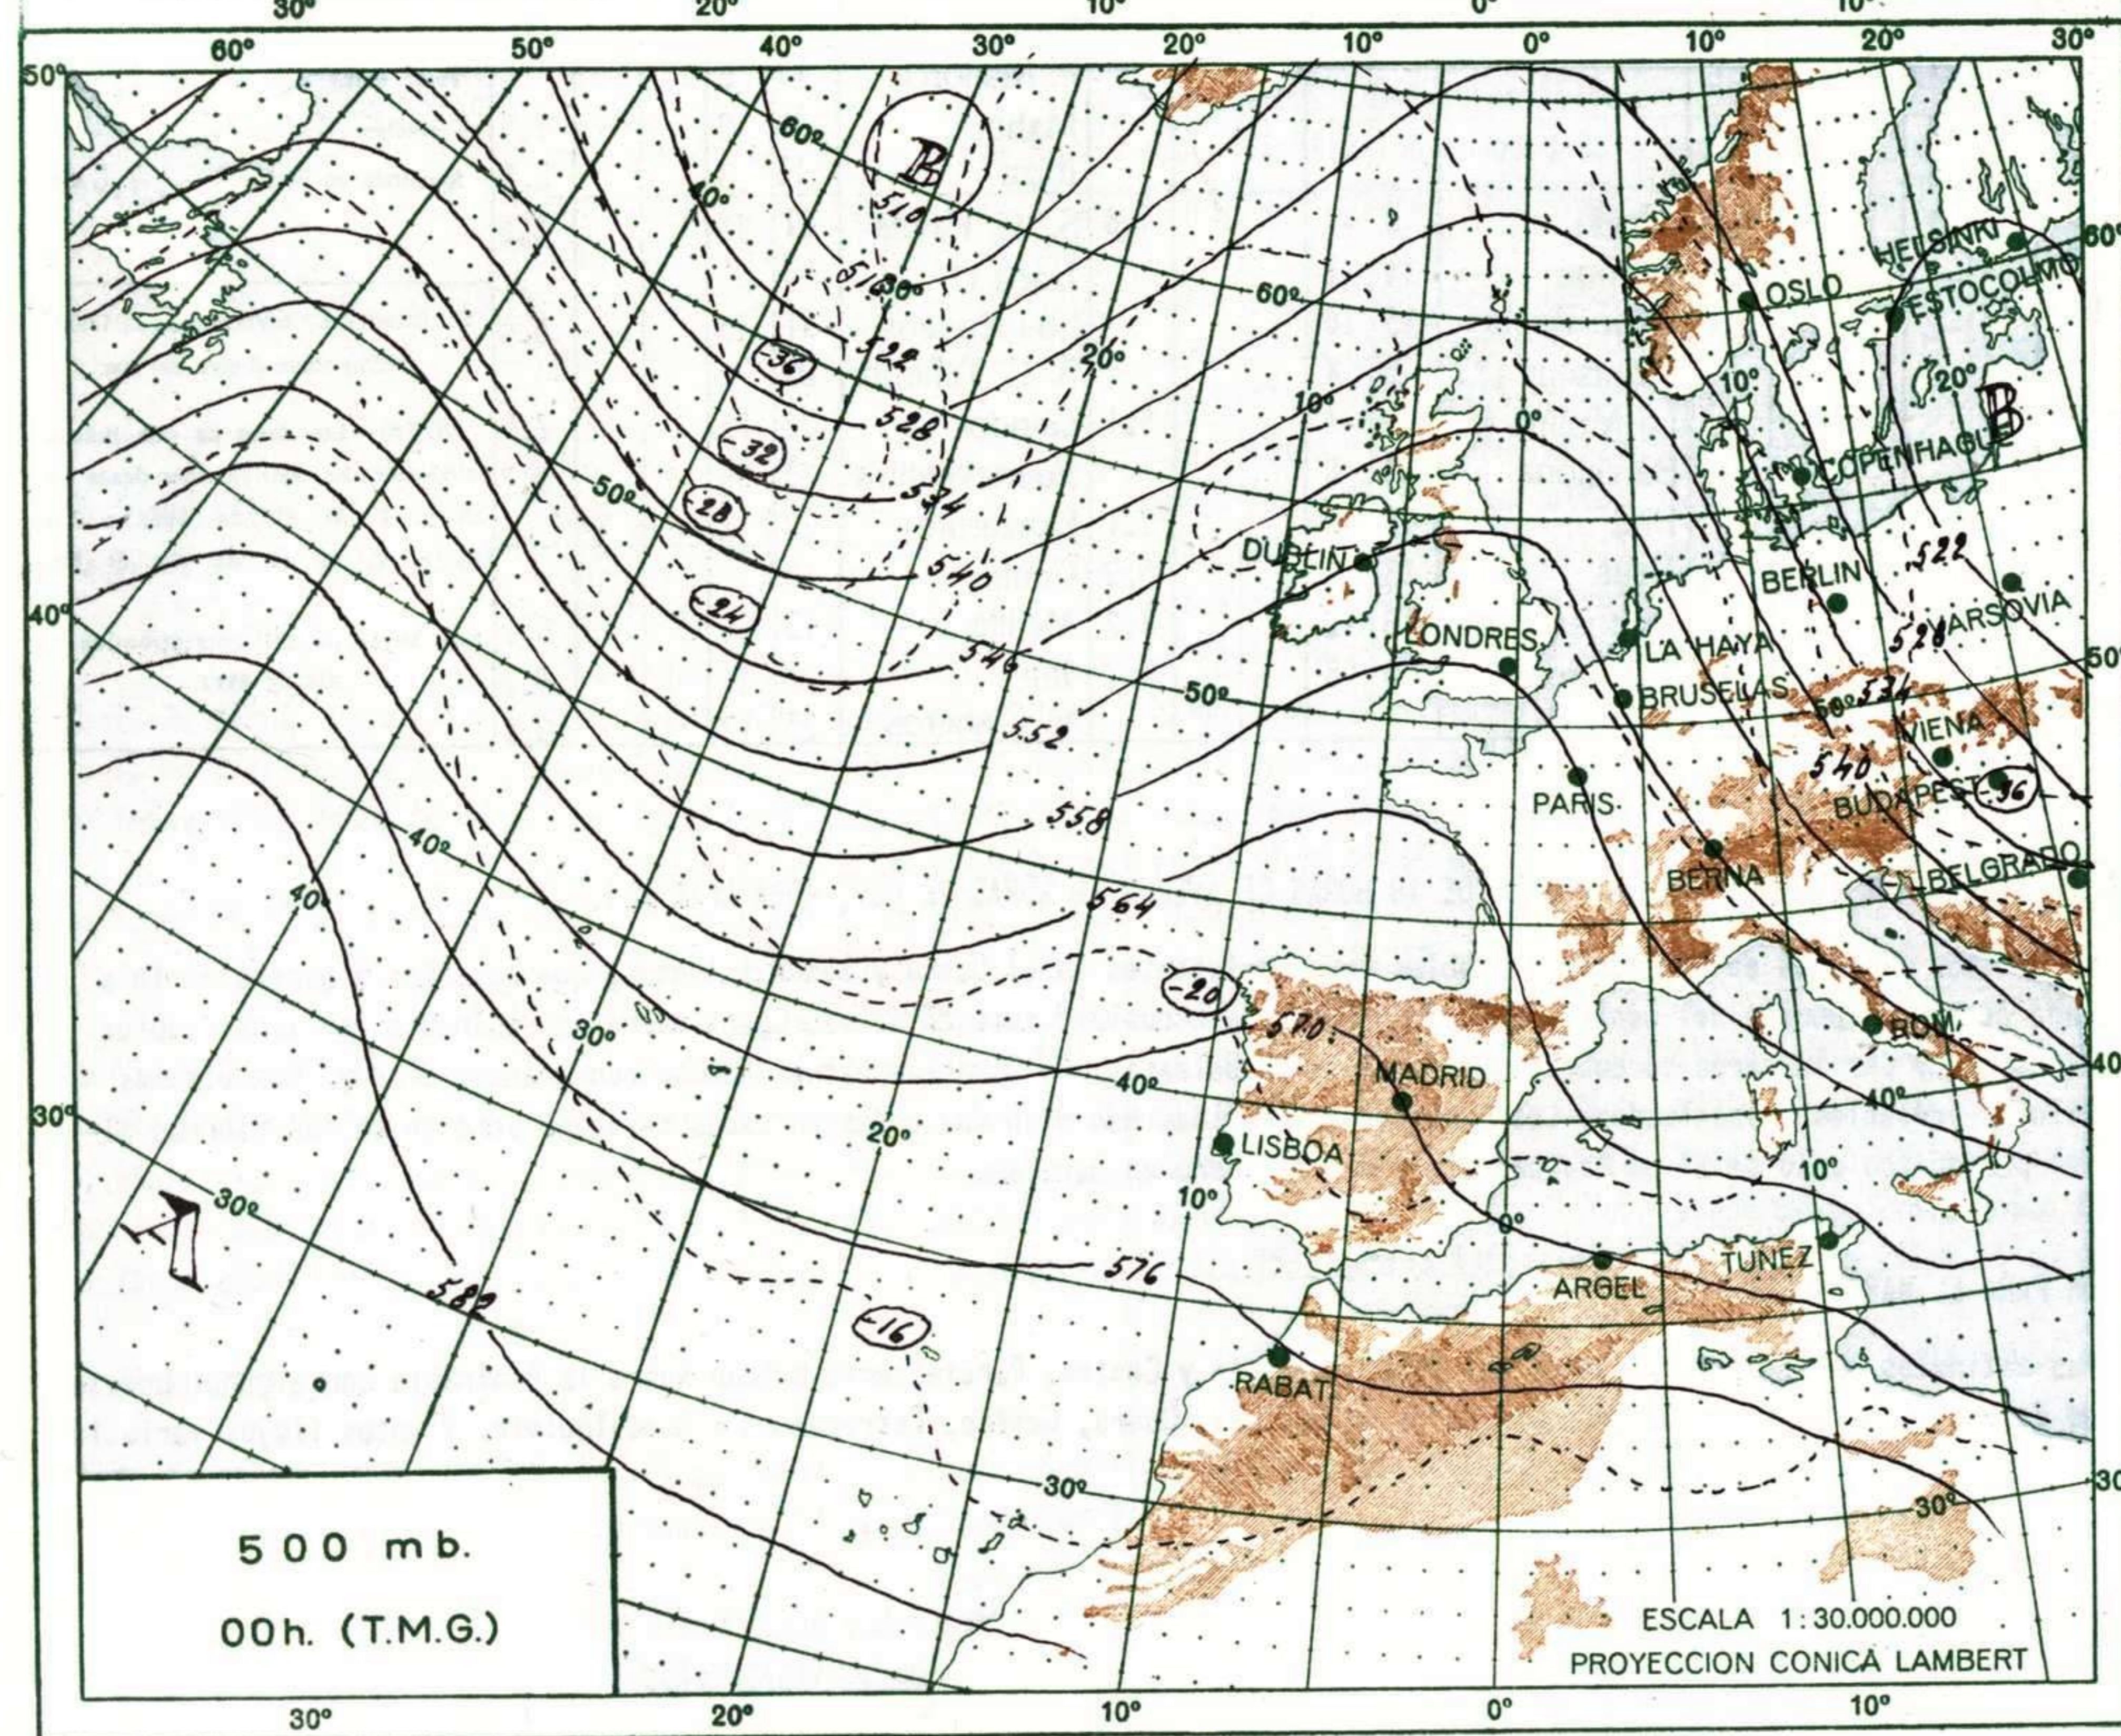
30° 20° 10° 0° 10°

60° 50° 40° 30° 20° 10° 0° 10° 20° 30°

50° 40° 30°

60° 60° 60° 60°

B

516

516

522

-36

528

-32

534

-28

540

-24

546

552

558

564

570

576

582

-20

-16

40° 50° 40° 30° 20° 10° 10° 0° 10° 20° 30° 20° 30° 40° 50° 40° 30° 40° 10° 0° 30°

B

A

OSLO

HELSINKI

ESTOCOLMO

COPENHAGUE

DUBLIN

BERLIN

VARSOVIA

LONDRES

LA HAYA

BRUSELAS

PARIS

VIENA

BUDAPEST

-16

BERNA

BELGRADO

ROMA

MADRID

LISBOA

ARGEL

TUNEZ

RABAT

522

528

534

540

50° 40° 30°

500 mb.

00h. (T.M.G.)

ESCALA 1:30.000.000

PROYECCION CONICA LAMBERT

30° 20° 10° 0° 10°